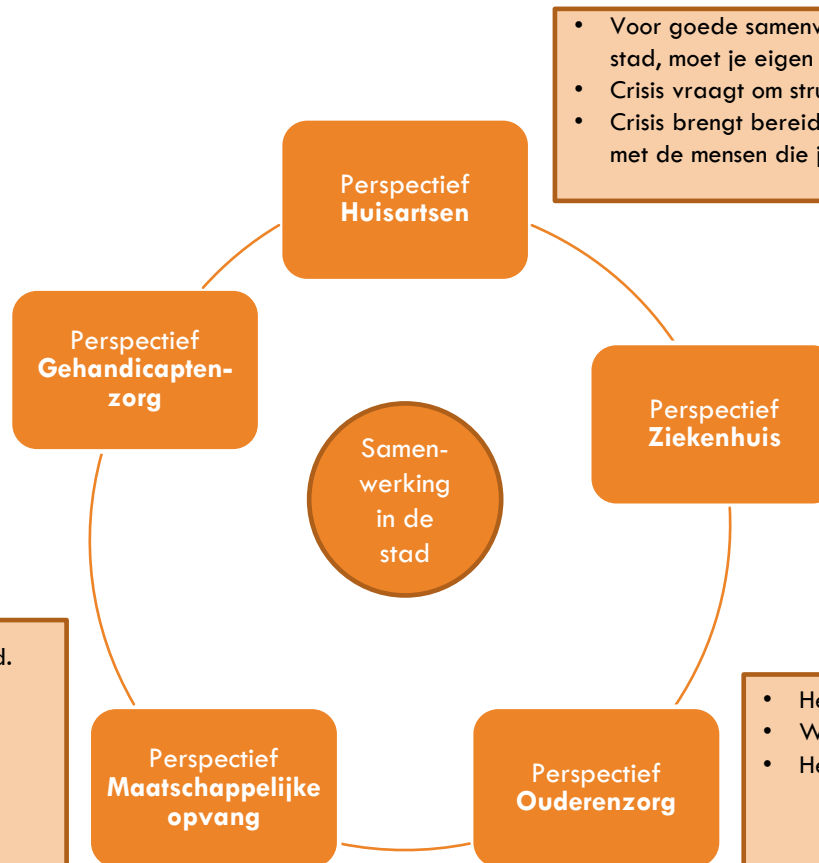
- Voor goede samenv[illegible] stad, moet je eigen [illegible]
- Crisis vraagt om stru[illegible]
- Crisis brengt bereid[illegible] met de mensen die j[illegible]

Perspectief **Huisartsen**

Perspectief **Gehandicaptenzorg**

Samenwerking in de stad

Perspectief **Ziekenhuis**

d.

- He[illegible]
- W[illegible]
- He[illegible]

Perspectief **Maatschappelijke opvang**

Perspectief **Ouderenzorg**